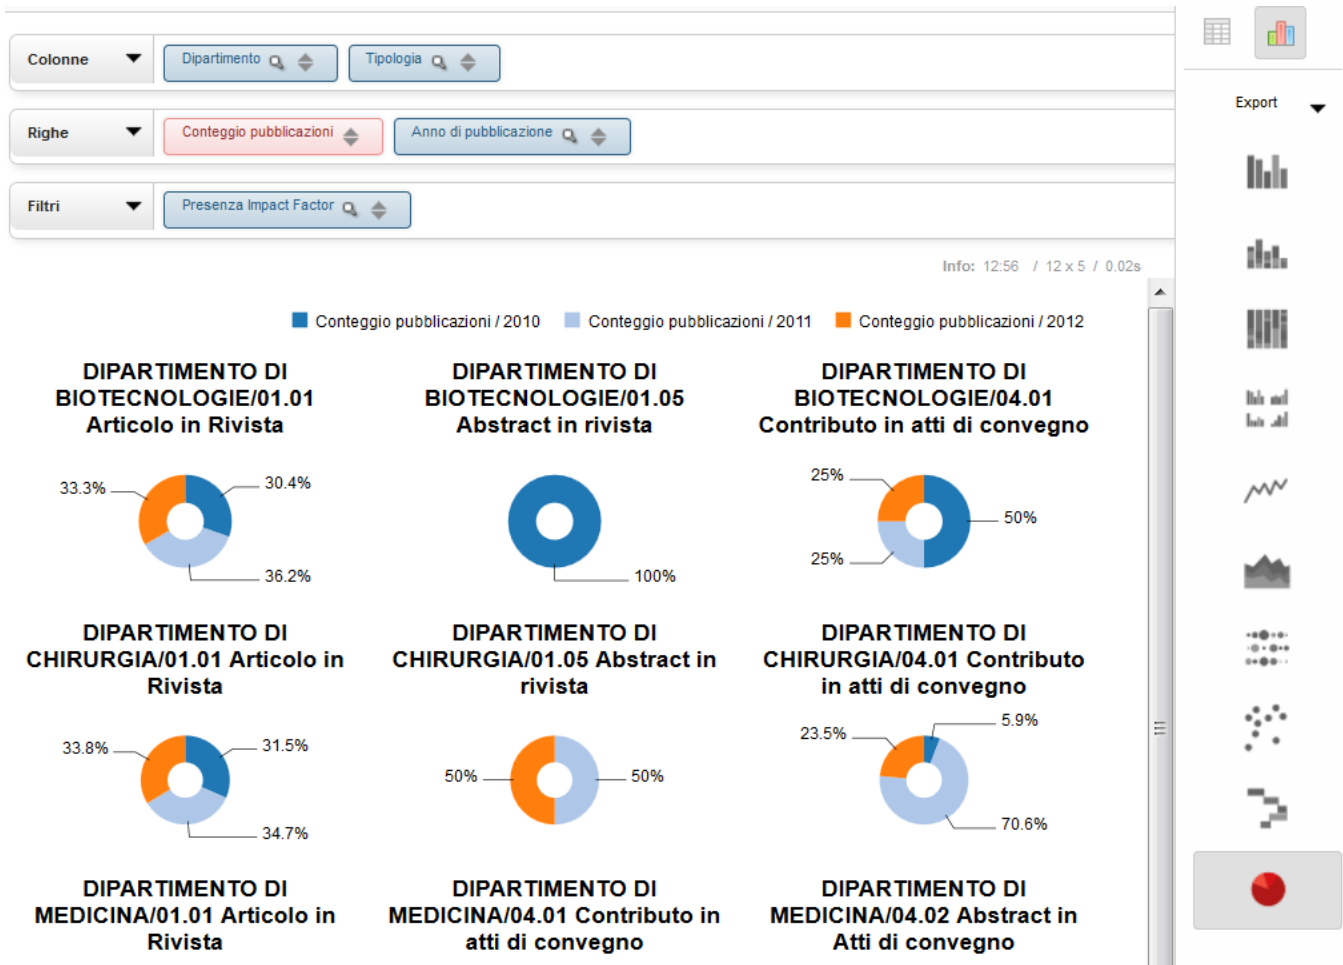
Colonne
Dipartimento
Tipologia
Righe
Conteggio pubblicazioni
Anno di pubblicazione
Filtri
Presenza Impact Factor
Export
Info: 12:56 / 12 x 5 / 0.02s

Conteggio pubblicazioni / 2010 Conteggio pubblicazioni / 2011 Conteggio pubblicazioni / 2012

DIPARTIMENTO DI BIOTECNOLOGIE/01.01 Articolo in Rivista
33.3%
30.4%
36.2%

DIPARTIMENTO DI BIOTECNOLOGIE/01.05 Abstract in rivista
100%

DIPARTIMENTO DI BIOTECNOLOGIE/04.01 Contributo in atti di convegno
25%
50%
25%

DIPARTIMENTO DI CHIRURGIA/01.01 Articolo in Rivista
33.8%
31.5%
34.7%

DIPARTIMENTO DI CHIRURGIA/01.05 Abstract in rivista
50%
50%

DIPARTIMENTO DI CHIRURGIA/04.01 Contributo in atti di convegno
23.5%
5.9%
70.6%

DIPARTIMENTO DI MEDICINA/01.01 Articolo in Rivista

DIPARTIMENTO DI MEDICINA/04.01 Contributo in atti di convegno

DIPARTIMENTO DI MEDICINA/04.02 Abstract in Atti di convegno